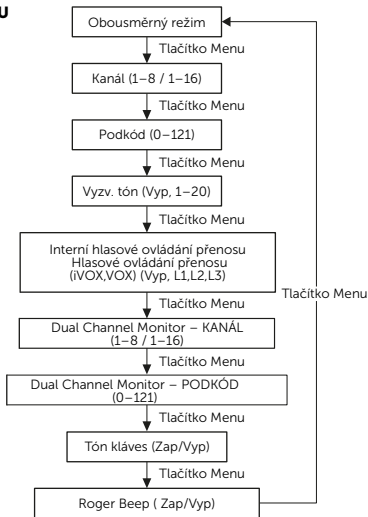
u

Obousměrný režim

Tlačítko Menu

Kanál (1–8 / 1–16)

Tlačítko Menu

Podkód (0–121)

Tlačítko Menu

Vyzv. tón (Vyp, 1–20)

Tlačítko Menu

Interní hlasové ovládání přenosu
Hlasové ovládání přenosu
(iVOX,VOX) (Vyp, L1,L2,L3)

Tlačítko Menu

Dual Channel Monitor – KANÁL
(1–8 / 1–16)

Tlačítko Menu

Dual Channel Monitor – PODKÓD
(0–121)

Tlačítko Menu

Tón kláves (Zap/Vyp)

Tlačítko Menu

Roger Beep ( Zap/Vyp)

Tlačítko Menu